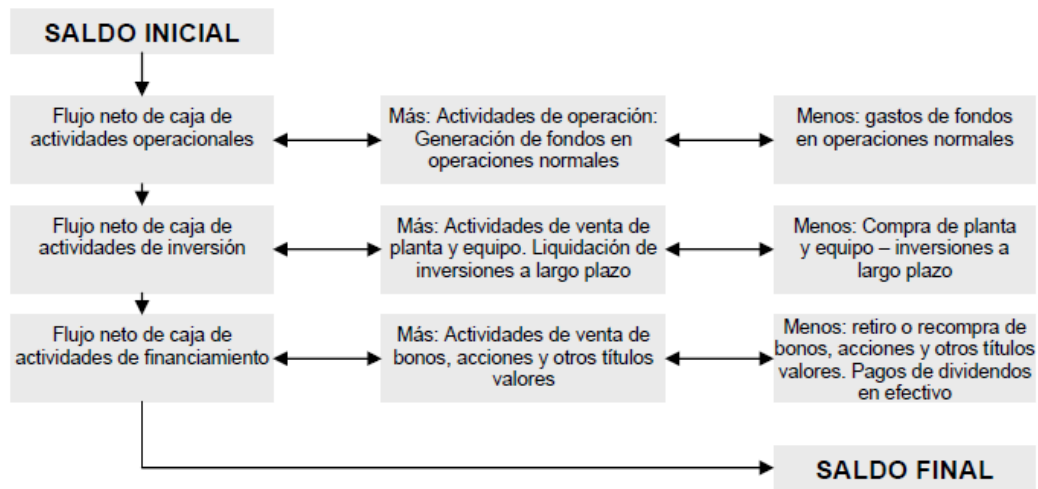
SALDO INICIAL

Flujo neto de caja de actividades operacionales

Más: Actividades de operación: Generación de fondos en operaciones normales

Menos: gastos de fondos en operaciones normales

Flujo neto de caja de actividades de inversión

Más: Actividades de venta de planta y equipo. Liquidación de inversiones a largo plazo

Menos: Compra de planta y equipo – inversiones a largo plazo

Flujo neto de caja de actividades de financiamiento

Más: Actividades de venta de bonos, acciones y otros títulos valores

Menos: retiro o recompra de bonos, acciones y otros títulos valores. Pagos de dividendos en efectivo

SALDO FINAL